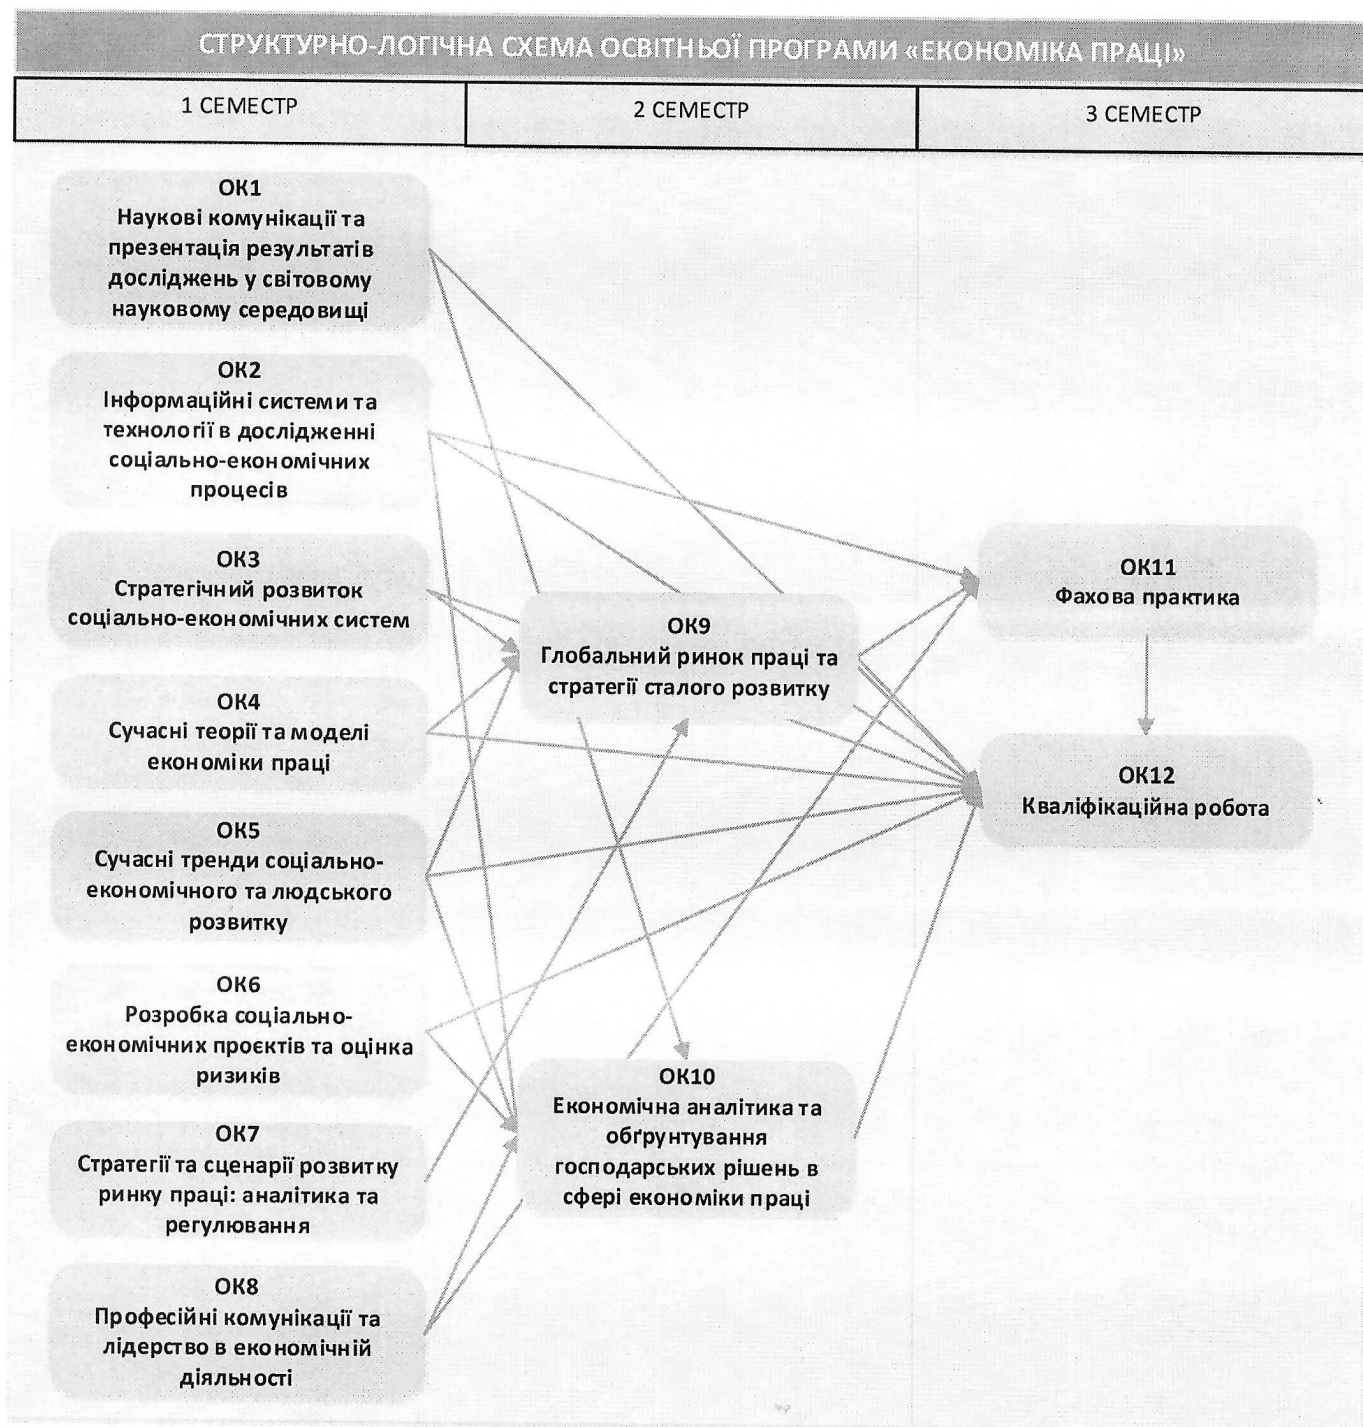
СТРУКТУРНО-ЛОГІЧНА СХЕМА ОСВІТНЬОЇ ПРОГРАМИ «ЕКОНОМІКА ПРАЦІ»

| 1 СЕМЕСТР | 2 СЕМЕСТР | 3 СЕМЕСТР |
|---|---|---|

ОК1
Наукові комунікації та презентація результатів досліджень у світовому науковому середовищі

ОК2
Інформаційні системи та технології в дослідженні соціально-економічних процесів

ОК3
Стратегічний розвиток соціально-економічних систем

ОК4
Сучасні теорії та моделі економіки праці

ОК5
Сучасні тренди соціально-економічного та людського розвитку

ОК6
Розробка соціально-економічних проєктів та оцінка ризиків

ОК7
Стратегії та сценарії розвитку ринку праці: аналітика та регулювання

ОК8
Професійні комунікації та лідерство в економічній діяльності

ОК9
Глобальний ринок праці та стратегії сталого розвитку

ОК10
Економічна аналітика та обґрунтування господарських рішень в сфері економіки праці

ОК11
Фахова практика

ОК12
Кваліфікаційна робота